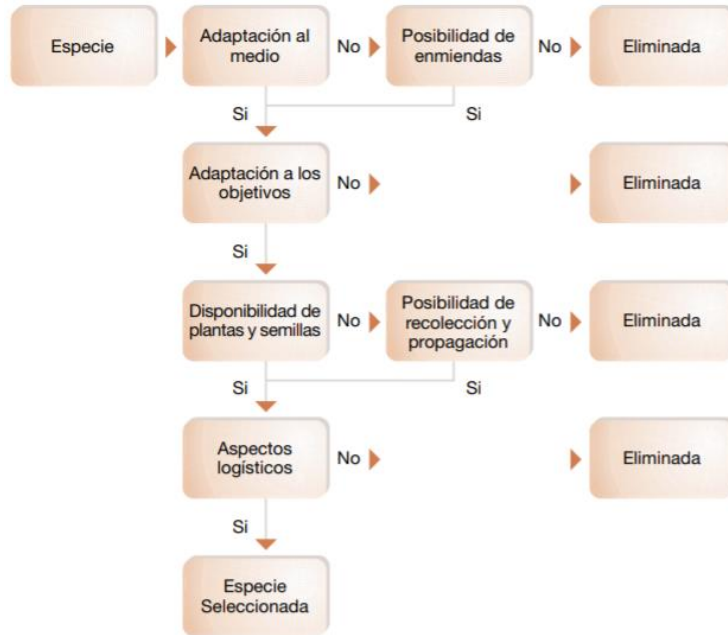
Especie

Adaptación al medio

No

Posibilidad de enmiendas

No

Eliminada

Si

Si

Adaptación a los objetivos

No

Eliminada

Si

Disponibilidad de plantas y semillas

No

Posibilidad de recolección y propagación

No

Eliminada

Si

Si

Aspectos logísticos

No

Eliminada

Si

Especie Seleccionada